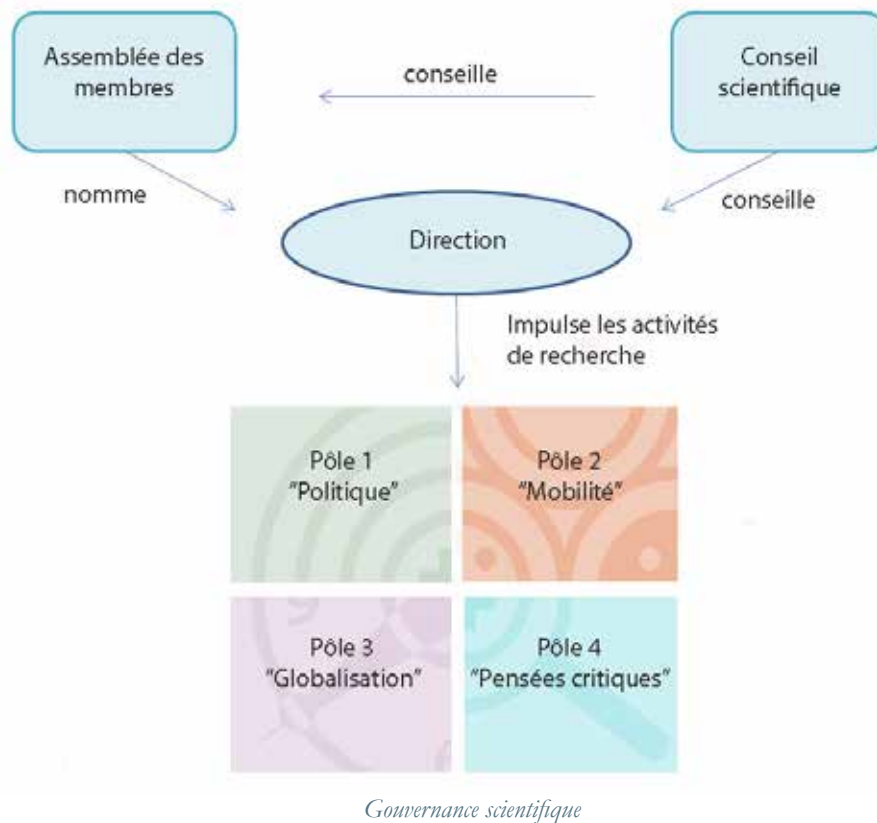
Assemblée des membres

conseille

Conseil scientifique

nomme

conseille

Direction

Impulse les activités de recherche

Pôle 1 "Politique"

Pôle 2 "Mobilité"

Pôle 3 "Globalisation"

Pôle 4 "Pensées critiques"

Gouvernance scientifique